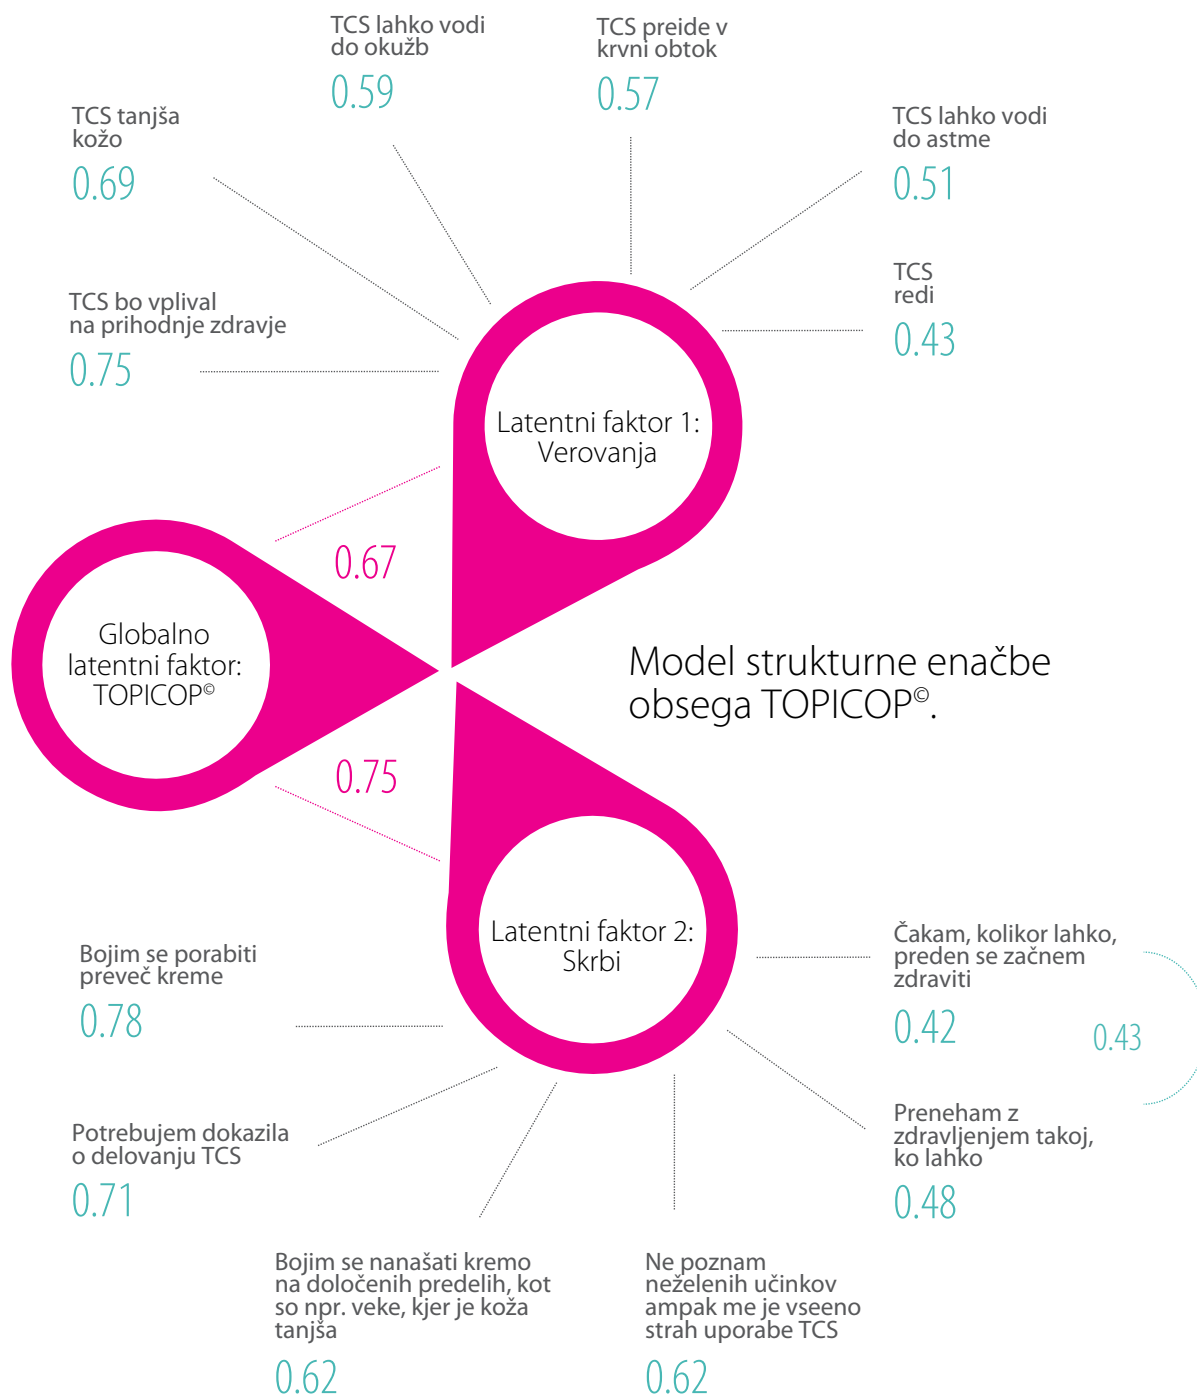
TCS lahko vodi do okužb
0.59

TCS preide v krvni obtok
0.57

TCS tanjša kožo
0.69

TCS lahko vodi do astme
0.51

TCS redi
0.43

TCS bo vplival na prihodnje zdravje
0.75

Latentni faktor 1: Verovanja

0.67

Globalno latentni faktor: TOPICOP©

Model strukturne enačbe obsega TOPICOP©.

0.75

Latentni faktor 2: Skrbi

Bojim se porabiti preveč kreme
0.78

Čakam, kolikor lahko, preden se začnem zdraviti
0.42

0.43

Potrebujem dokazila o delovanju TCS
0.71

Preneham z zdravljenjem takoj, ko lahko
0.48

Bojim se nanašati kremo na določenih predelih, kot so npr. veke, kjer je koža tanjša
0.62

Ne poznam neželenih učinkov ampak me je vseeno strah uporabe TCS
0.62